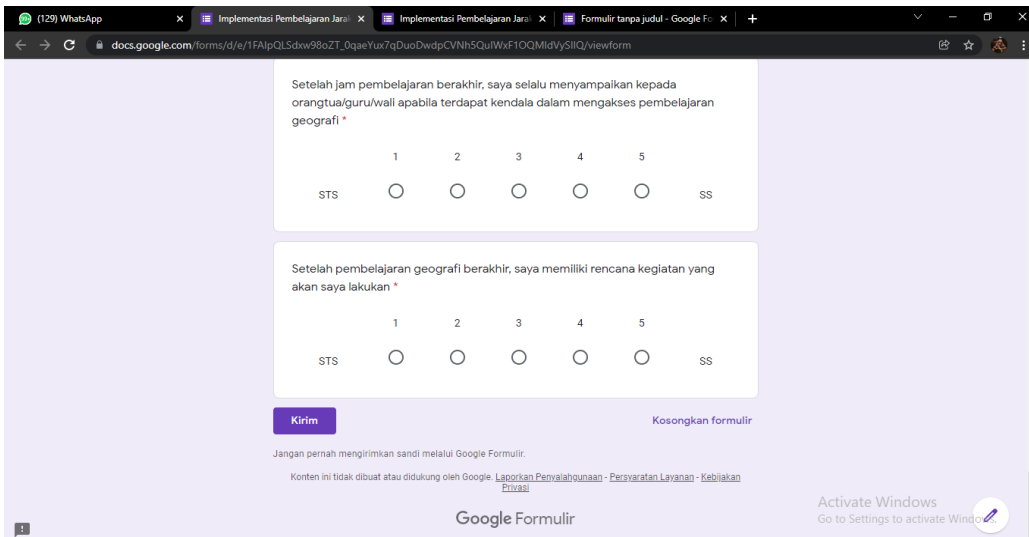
(129) WhatsApp
Implementasi Pembelajaran Jarak
Implementasi Pembelajaran Jarak
Formulir tanpa judul - Google Fo
docs.google.com/forms/d/e/1FAIpQLSdxw98oZT_0qaeYux7qDuoDwdpCVNh5QuIWxF1OQMIdVySllQ/viewform

Setelah jam pembelajaran berakhir, saya selalu menyampaikan kepada orangtua/guru/wali apabila terdapat kendala dalam mengakses pembelajaran geografi *

| | 1 | 2 | 3 | 4 | 5 | |
|---|---|---|---|---|---|---|
| STS | ○ | ○ | ○ | ○ | ○ | SS |

Setelah pembelajaran geografi berakhir, saya memiliki rencana kegiatan yang akan saya lakukan *

| | 1 | 2 | 3 | 4 | 5 | |
|---|---|---|---|---|---|---|
| STS | ○ | ○ | ○ | ○ | ○ | SS |

Kirim
Kosongkan formulir

Jangan pernah mengirimkan sandi melalui Google Formulir.

Konten ini tidak dibuat atau didukung oleh Google. Laporkan Penyalahgunaan - Persyaratan Layanan - Kebijakan Privasi

Google Formulir

Activate Windows
Go to Settings to activate Windows.